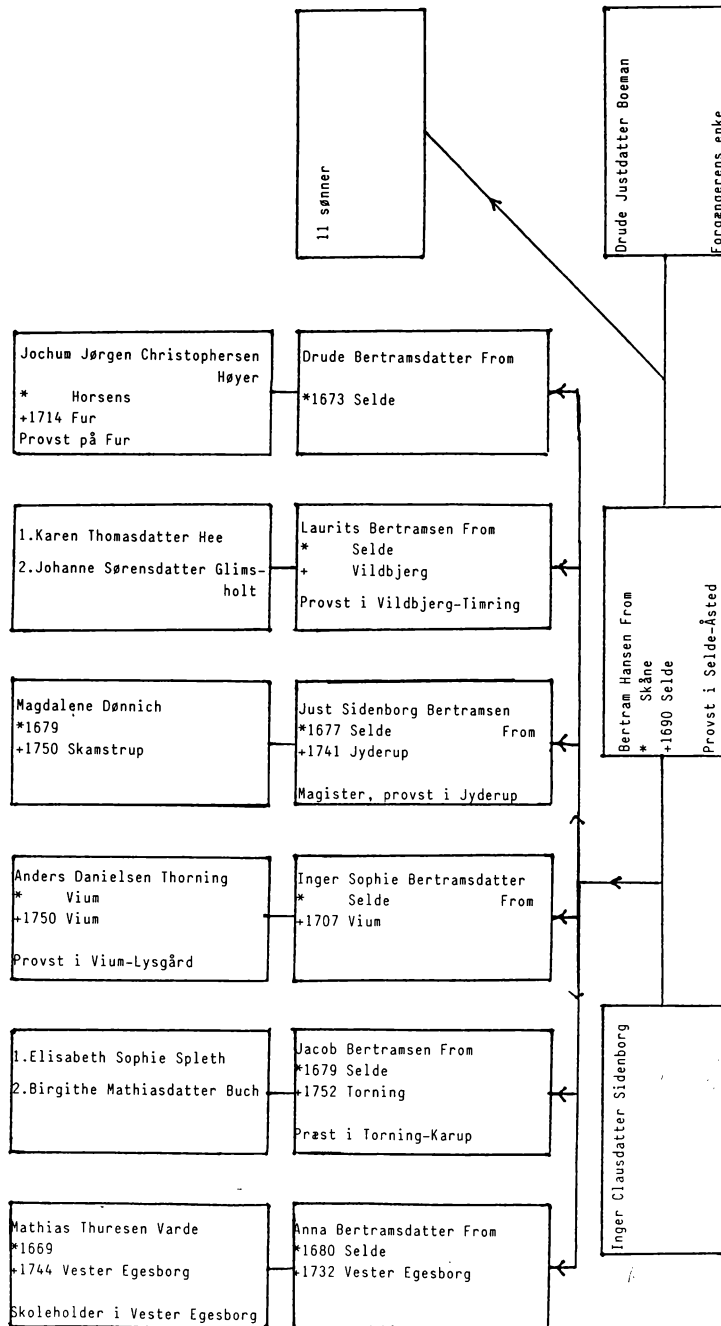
11 sønner

Drude Justdatter Boeman
Forgængerens enke

Jochum Jørgen Christophersen Høyer
* Horsens
+1714 Fur
Provst på Fur

Drude Bertramsdatter From
*1673 Selde

1.Karen Thomasdatter Hee
2.Johanne Sørensdatter Glimsholt

Laurits Bertramsen From
* Selde
+ Vildbjerg
Provst i Vildbjerg-Timring

Bertram Hansen From
* Skåne
+1690 Selde
Provst i Selde-Åsted

Magdalene Dønnich
*1679
+1750 Skamstrup

Just Sidenborg Bertramsen From
*1677 Selde
+1741 Jyderup
Magister, provst i Jyderup

Anders Danielsen Thorning
* Vium
+1750 Vium
Provst i Vium-Lysgård

Inger Sophie Bertramsdatter From
* Selde
+1707 Vium

1.Elisabeth Sophie Spleth
2.Birgithe Mathiasdatter Buch

Jacob Bertramsen From
*1679 Selde
+1752 Torning
Præst i Torning-Karup

Inger Clausdatter Sidenborg

Mathias Thuresen Varde
*1669
+1744 Vester Egesborg
Skoleholder i Vester Egesborg

Anna Bertramsdatter From
*1680 Selde
+1732 Vester Egesborg